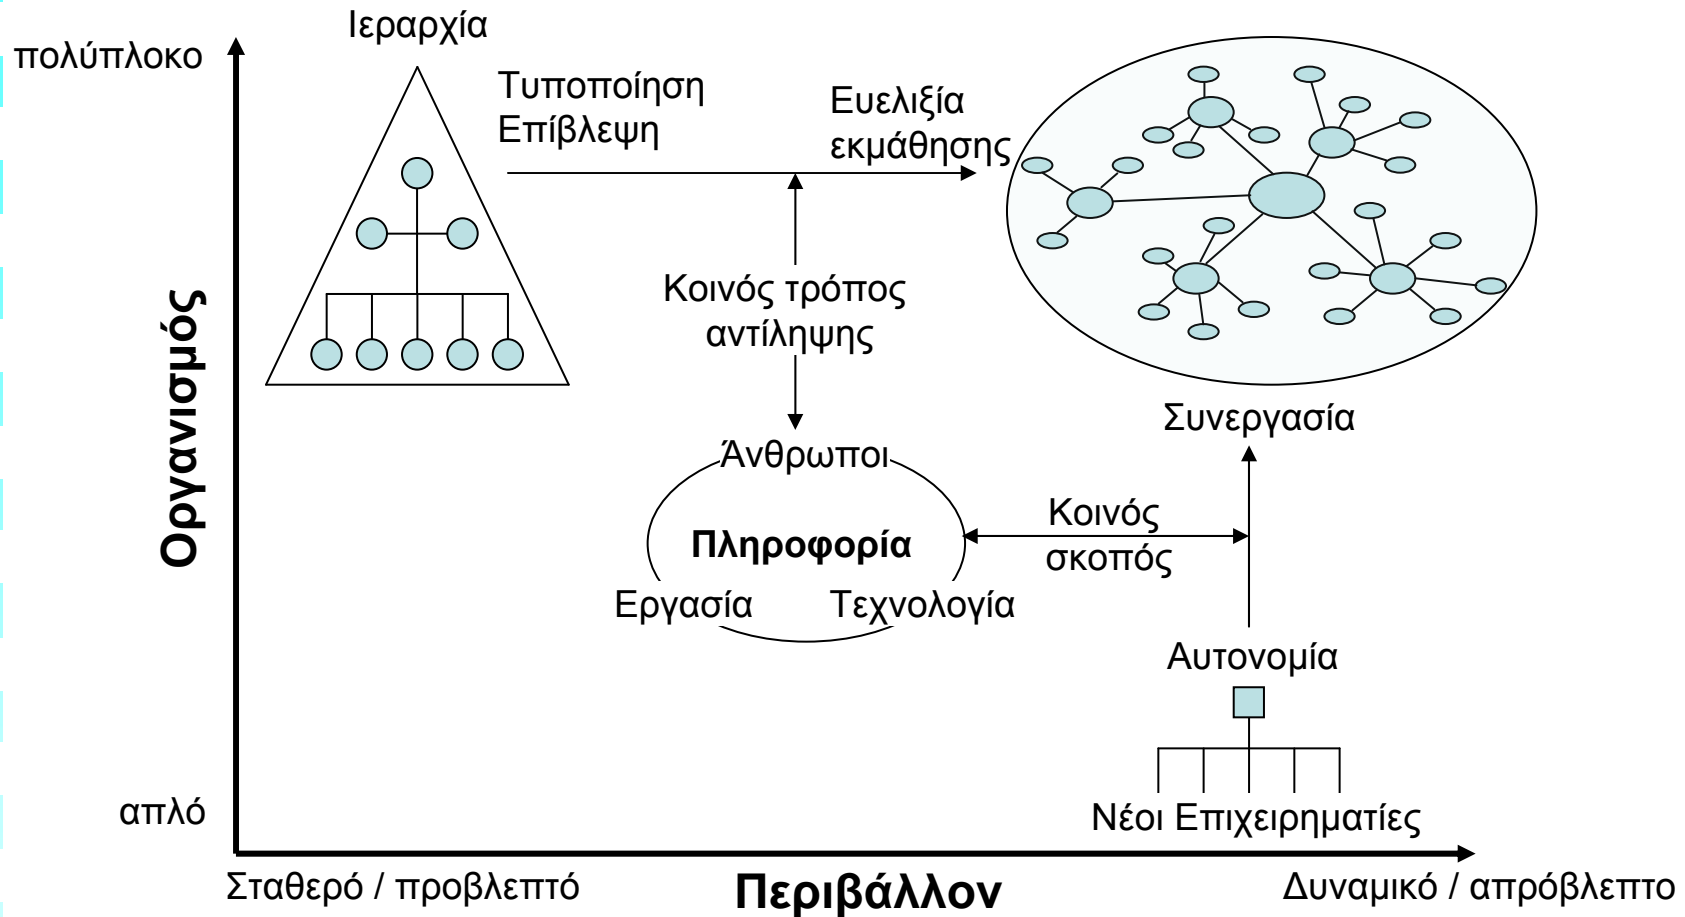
Ιεραρχία

πολύπλοκο

Τυποποίηση
Επίβλεψη

Ευελιξία
εκμάθησης

Οργανισμός

Κοινός τρόπος
αντίληψης

Άνθρωποι

Πληροφορία

Εργασία

Τεχνολογία

Συνεργασία

Κοινός
σκοπός

Αυτονομία

απλό

Νέοι Επιχειρηματίες

Σταθερό / προβλεπτό

Περιβάλλον

Δυναμικό / απρόβλεπτο